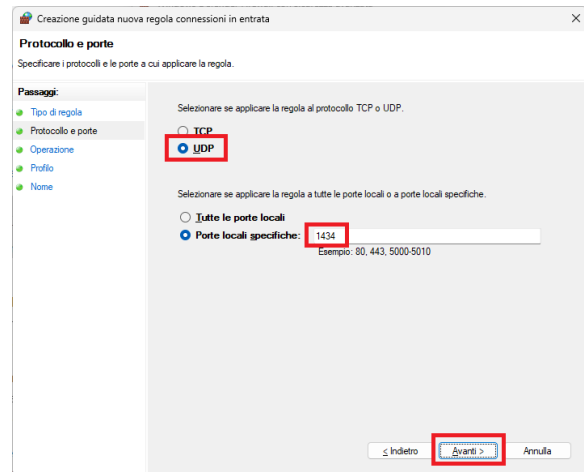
Creazione guidata nuova regola connessioni in entrata

Protocollo e porte

Specificare i protocolli e le porte a cui applicare la regola.

Passaggi:

Tipo di regola

Protocollo e porte

Operazione

Profilo

Nome

Selezionare se applicare la regola al protocollo TCP o UDP.

TCP

UDP

Selezionare se applicare la regola a tutte le porte locali o a porte locali specifiche.

Tutte le porte locali

Porte locali specifiche: 1434

Esempio: 80, 443, 5000-5010

< Indietro

Avanti >

Annulla